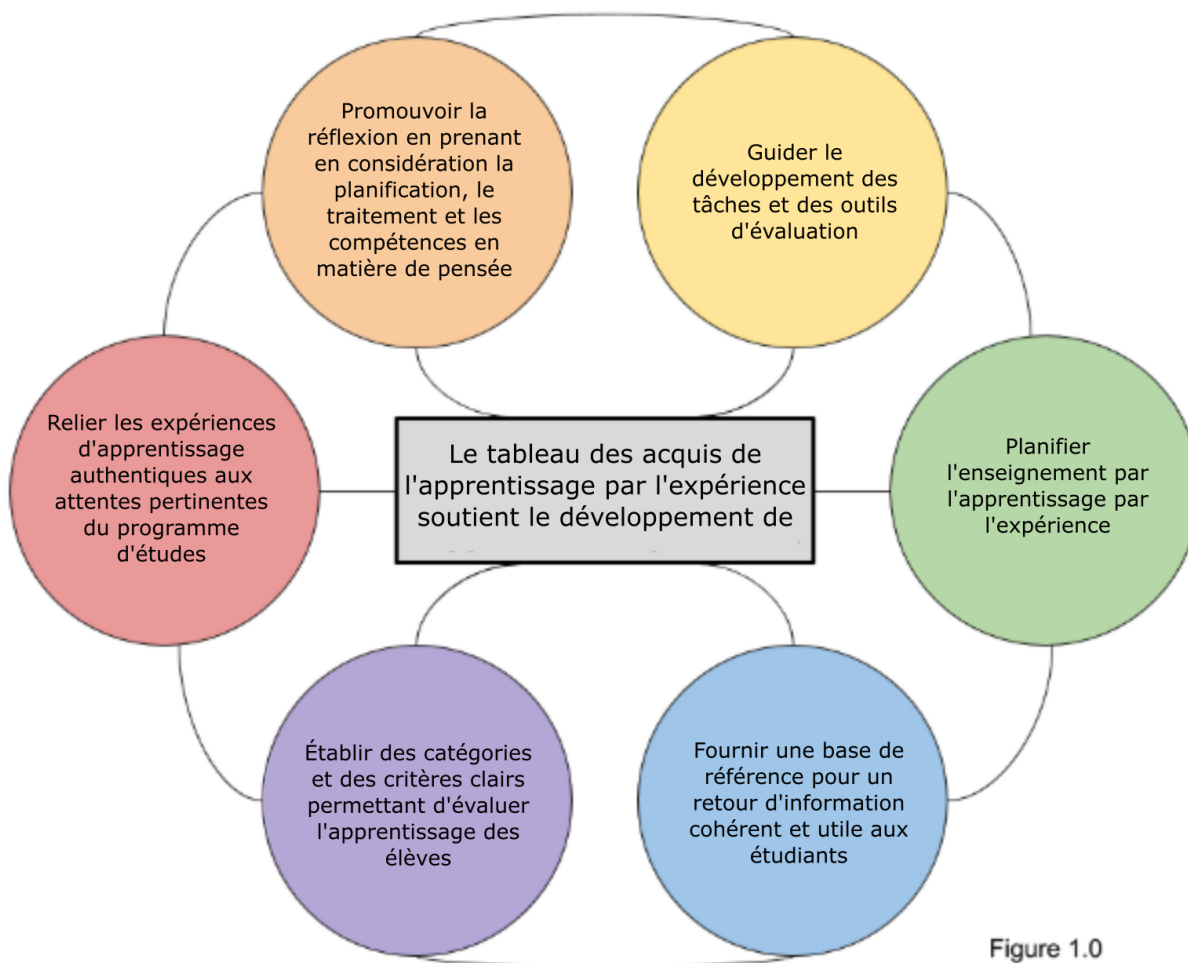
Promouvoir la réflexion en prenant en considération la planification, le traitement et les compétences en matière de pensée

Guider le développement des tâches et des outils d'évaluation

Relier les expériences d'apprentissage authentiques aux attentes pertinentes du programme d'études

Le tableau des acquis de l'apprentissage par l'expérience soutient le développement de

Planifier l'enseignement par l'apprentissage par l'expérience

Établir des catégories et des critères clairs permettant d'évaluer l'apprentissage des élèves

Fournir une base de référence pour un retour d'information cohérent et utile aux étudiants

Figure 1.0